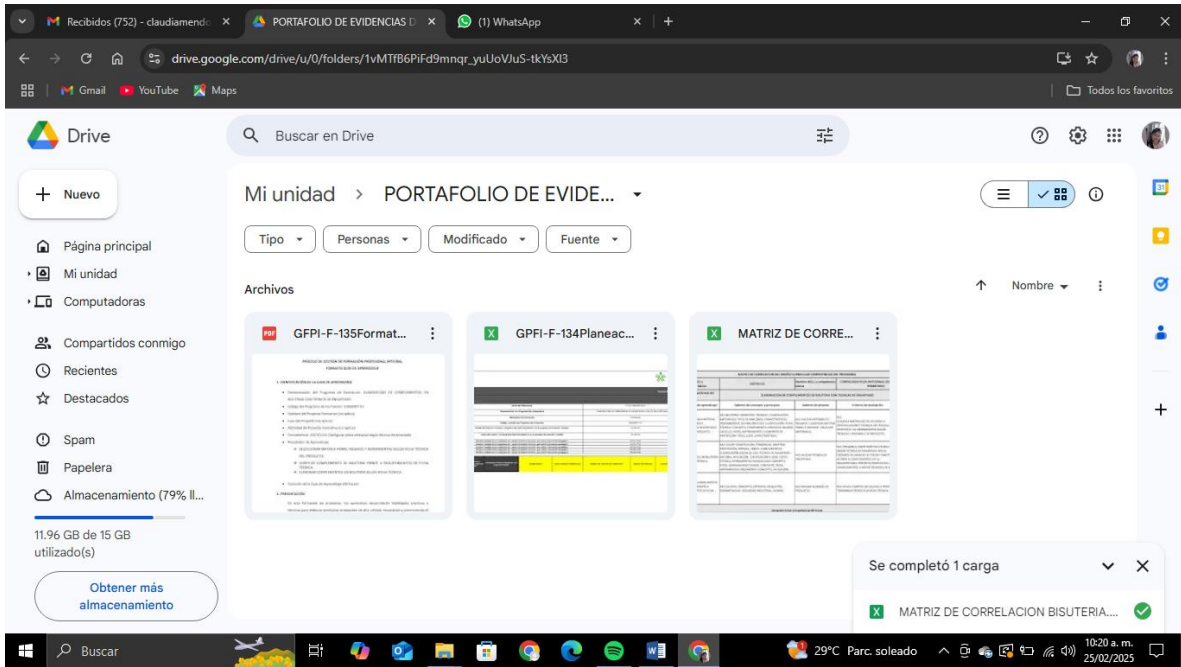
Recibidos (752) - claudiamendo
PORTAFOLIO DE EVIDENCIAS D
(1) WhatsApp
drive.google.com/drive/u/0/folders/1vMTfB6PiFd9mnqr_yuUoVJuS-tkYsXl3
Gmail YouTube Maps
Todos los favoritos
Drive
Buscar en Drive
Nuevo
Página principal
Mi unidad
Computadoras
Compartidos conmigo
Recientes
Destacados
Spam
Papelera
Almacenamiento (79% ll...
11.96 GB de 15 GB utilizado(s)
Obtener más almacenamiento
Mi unidad > PORTAFOLIO DE EVIDE...
Tipo Personas Modificado Fuente
Archivos
Nombre
GFPI-F-135Format...
GFPI-F-134Planeac...
MATRIZ DE CORRE...
Se completó 1 carga
MATRIZ DE CORRELACION BISUTERIA....
Buscar
29°C Parc. soleado
10:20 a. m.
25/02/2025